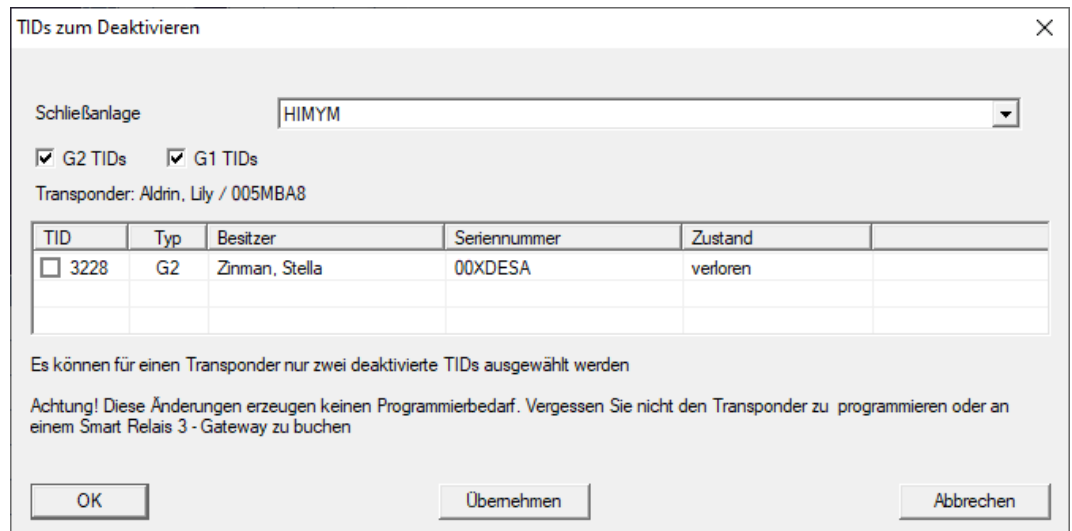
TIDs zum Deaktivieren

Schließanlage HIMYM

G2 TIDs G1 TIDs

Transponder: Aldrin, Lily / 005MBA8

| TID | Typ | Besitzer | Seriennummer | Zustand |  |
|---|---|---|---|---|---|
| 3228 | G2 | Zinman, Stella | 00XDESA | verloren |  |
|  |  |  |  |  |  |
|  |  |  |  |  |  |

Es können für einen Transponder nur zwei deaktivierte TIDs ausgewählt werden

Achtung! Diese Änderungen erzeugen keinen Programmierbedarf. Vergessen Sie nicht den Transponder zu programmieren oder an einem Smart Relais 3 - Gateway zu buchen

OK Übernehmen Abbrechen